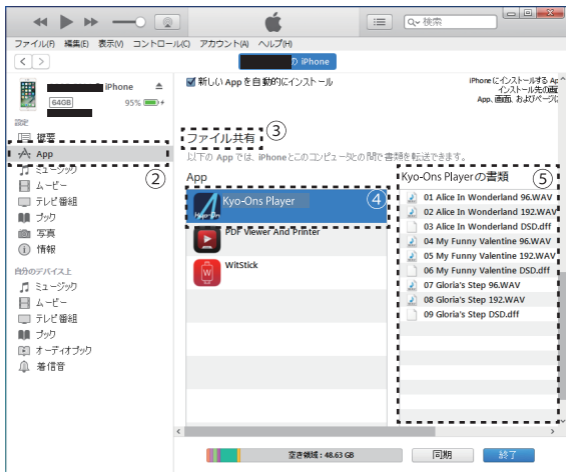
検索

ファイル(F) 編集(E) 表示(V) コントロール(C) アカウント(A) ヘルプ(H)

の iPhone

iPhone
64GB
95%

新しい App を自動的にインストール

iPhone にインストールする Ap インストール先の App、画面、以前ページに

設定
概要
App
②
ミュージック
ムービー
テレビ番組
ブック
写真
情報

ファイル共有 ③

以下の App では、iPhone とこのコンピュータの間で書類を転送できます。

App

Kyo-Ons Player ④
PDF Viewer And Printer
WitStick

Kyo-Ons Playerの書類 ⑤

01 Alice In Wonderland 96.WAV
02 Alice In Wonderland 192.WAV
03 Alice In Wonderland DSD.dff
04 My Funny Valentine 96.WAV
05 My Funny Valentine 192.WAV
06 My Funny Valentine DSD.dff
07 Gloria's Step 96.WAV
08 Gloria's Step 192.WAV
09 Gloria's Step DSD.dff

自分のデバイス上
ミュージック
ムービー
テレビ番組
ブック
オーディオブック
着信音

空き領域：48.63 GB
同期
終了